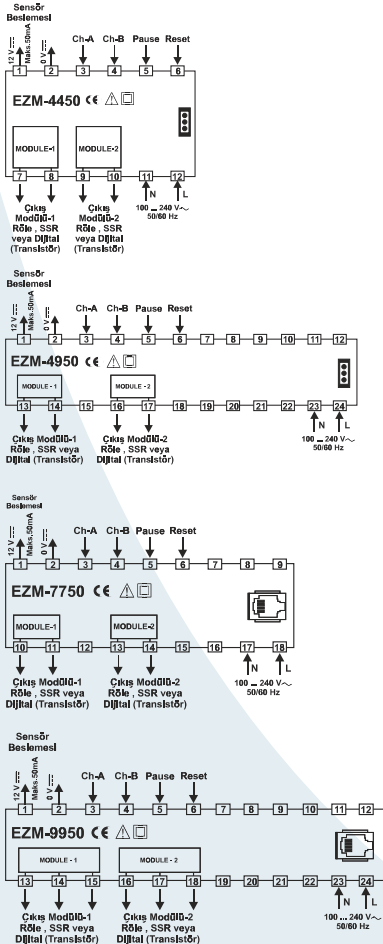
Sensör Beslemesi

12 V ⎓ Maks.50mA 0 V ⎓

1 2 3 4 5 6

Ch-A Ch-B Pause Reset

EZM-4450 CE ⚠ □

MODULE-1 MODULE-2

7 8 9 10 11 12

N L

Çıkış Modülü-1 Röle , SSR veya Dijital (Transistör)

Çıkış Modülü-2 Röle , SSR veya Dijital (Transistör)

100 ... 240 V∼ 50/60 Hz

Sensör Beslemesi

12 V ⎓ Maks.50mA 0 V ⎓

Ch-A Ch-B Pause Reset

1 2 3 4 5 6 7 8 9 10 11 12

EZM-4950 CE ⚠ □

MODULE - 1 MODULE - 2

13 14 15 16 17 18 19 20 21 22 23 24

N L

Çıkış Modülü-1 Röle , SSR veya Dijital (Transistör)

Çıkış Modülü-2 Röle , SSR veya Dijital (Transistör)

100 ... 240 V∼ 50/60 Hz

Sensör Beslemesi

12 V ⎓ Maks.50mA 0 V ⎓

Ch-A Ch-B Pause Reset

1 2 3 4 5 6 7 8 9

EZM-7750 CE ⚠ □

MODULE-1 MODULE-2

10 11 12 13 14 15 16 17 18

N L

Çıkış Modülü-1 Röle , SSR veya Dijital (Transistör)

Çıkış Modülü-2 Röle , SSR veya Dijital (Transistör)

100 ... 240 V∼ 50/60 Hz

Sensör Beslemesi

12 V ⎓ Maks.50mA 0 V ⎓

Ch-A Ch-B Pause Reset

1 2 3 4 5 6 7 8 9 10 11 12

EZM-9950 CE ⚠ □

MODULE - 1 MODULE - 2

13 14 15 16 17 18 19 20 21 22 23 24

N L

Çıkış Modülü-1 Röle , SSR veya Dijital (Transistör)

Çıkış Modülü-2 Röle , SSR veya Dijital (Transistör)

100 ... 240 V∼ 50/60 Hz